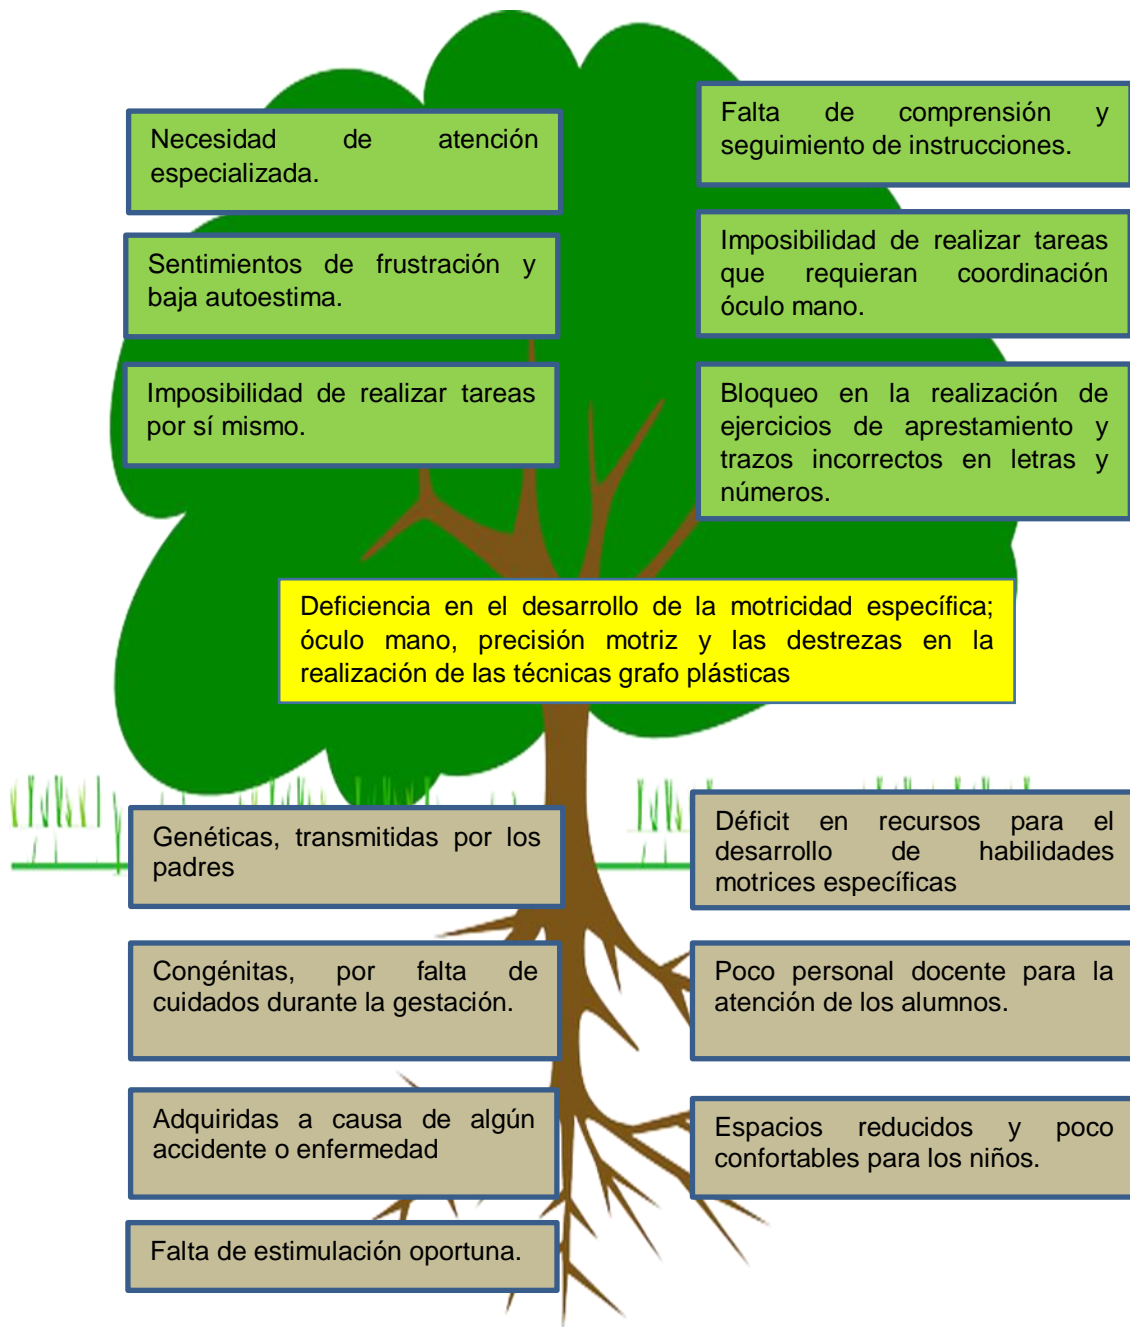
Necesidad de atención especializada.

Falta de comprensión y seguimiento de instrucciones.

Sentimientos de frustración y baja autoestima.

Imposibilidad de realizar tareas que requieran coordinación óculo mano.

Imposibilidad de realizar tareas por sí mismo.

Bloqueo en la realización de ejercicios de aprestamiento y trazos incorrectos en letras y números.

Deficiencia en el desarrollo de la motricidad específica; óculo mano, precisión motriz y las destrezas en la realización de las técnicas grafo plásticas

Genéticas, transmitidas por los padres

Déficit en recursos para el desarrollo de habilidades motrices específicas

Congénitas, por falta de cuidados durante la gestación.

Poco personal docente para la atención de los alumnos.

Adquiridas a causa de algún accidente o enfermedad

Espacios reducidos y poco confortables para los niños.

Falta de estimulación oportuna.